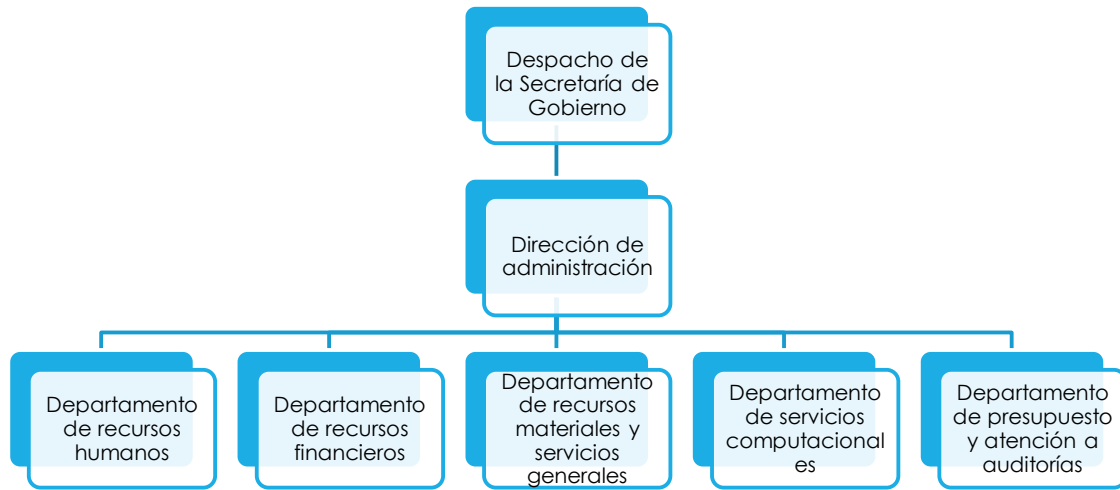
Despacho de la Secretaría de Gobierno

Dirección de administración

Departamento de recursos humanos

Departamento de recursos financieros

Departamento de recursos materiales y servicios generales

Departamento de servicios computacional es

Departamento de presupuesto y atención a auditorías